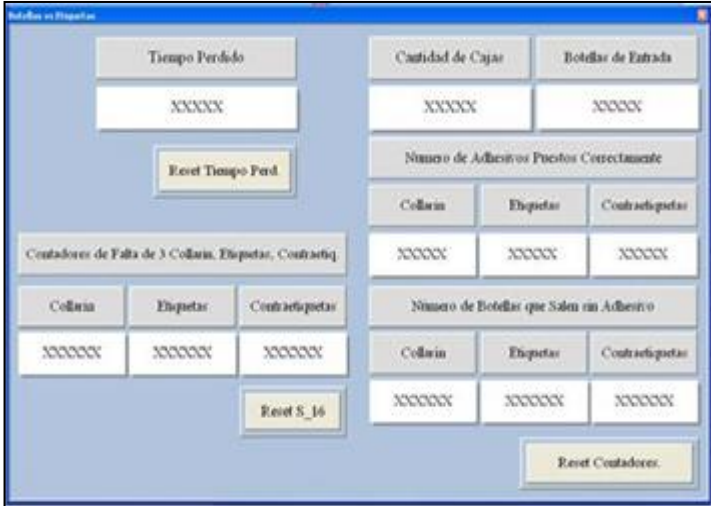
Botellas vs Etiquetas

Tiempo Perdido

XXXXX

Reset Tiempo Perd.

Cantidad de Cajas

Botellas de Entrada

XXXXX

XXXXX

Numero de Adhesivos Puestos Correctamente

Collarin

Etiquetas

Contraetiquetas

XXXXX

XXXXX

XXXXX

Contadores de Falta de 3 Collarin, Etiquetas, Contraetiq.

Collarin

Etiquetas

Contraetiquetas

XXXXXX

XXXXXX

XXXXXX

Reset S_16

Numero de Botellas que Salen sin Adhesivo

Collarin

Etiquetas

Contraetiquetas

XXXXXX

XXXXXX

XXXXXX

Reset Contadores.